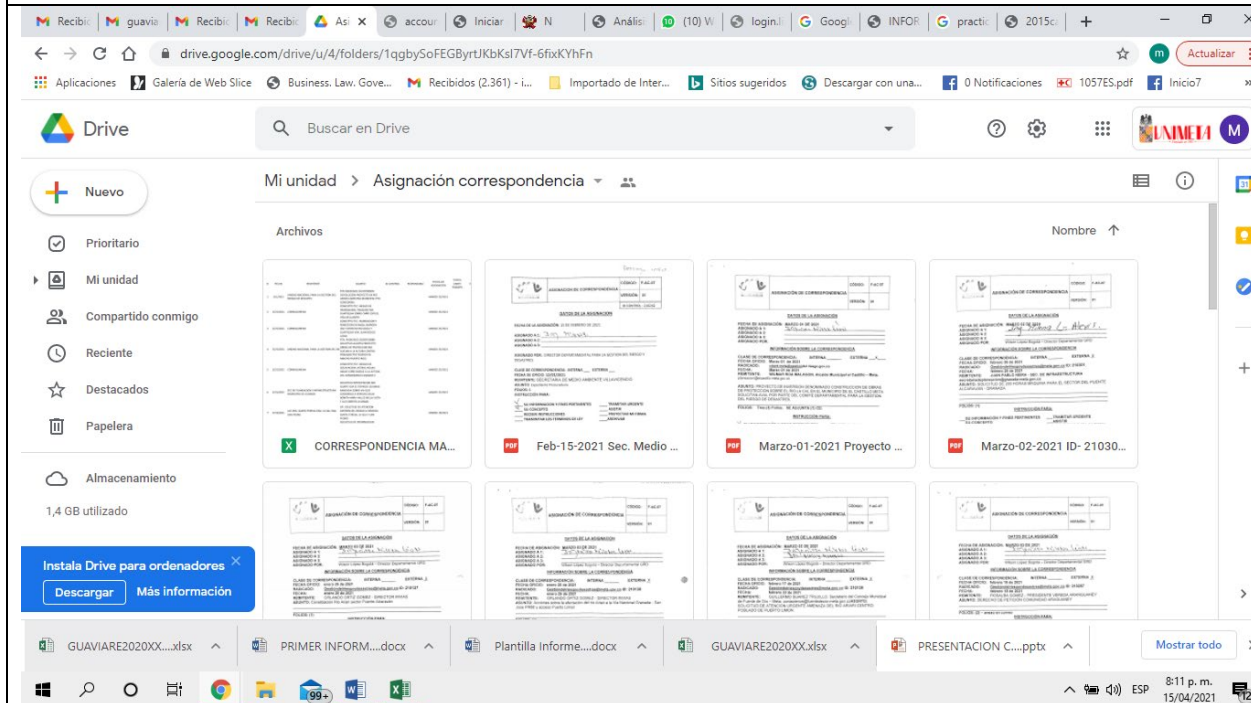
M Recibi | M guavia | M Recibi | M Recibi | Asi × | accour | Iniciar | N | Análisi | (10) W | login.l | G Googl | INFOR | G practic | 2015c | +

drive.google.com/drive/u/4/folders/1qgbySoFEGByrtJKbKsI7Vf-6fixKYhFn

Actualizar

Aplicaciones | Galería de Web Slice | Business. Law. Gove... | Recibidos (2.361) - i... | Importado de Inter... | Sitios sugeridos | Descargar con una... | 0 Notificaciones | 1057ES.pdf | Inicio7

Drive

Buscar en Drive

UNIMETA M

Nuevo

Prioritario

Mi unidad

Compartido conmigo

Reciente

Destacados

Papelera

Almacenamiento

1,4 GB utilizado

Instala Drive para ordenadores

Descargar | Más información

Mi unidad > Asignación correspondencia

Archivos

Nombre ↑

CORRESPONDENCIA MA...

Feb-15-2021 Sec. Medio ...

Marzo-01-2021 Proyecto ...

Marzo-02-2021 ID- 21030...

ASIGNACIÓN DE CORRESPONDENCIA

DATOS DE LA ASIGNACIÓN

INFORMACIÓN SOBRE LA CORRESPONDENCIA

INSTRUCCIÓN PARA:

GUAVIARE2020XX....xlsx | PRIMER INFORM....docx | Plantilla Informe....docx | GUAVIARE2020XX.xlsx | PRESENTACION C....pptx | Mostrar todo

99+

ESP 8:11 p. m. 15/04/2021